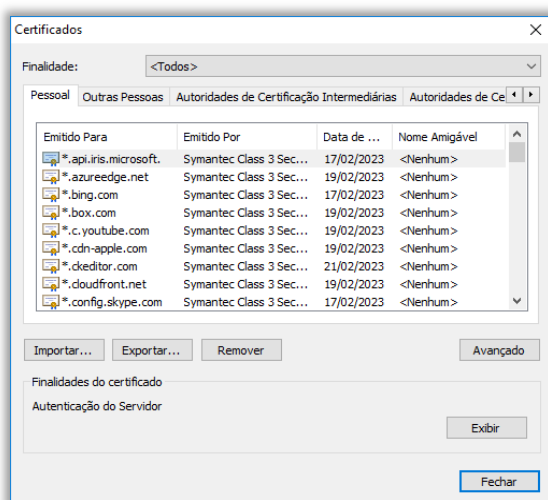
Certificados

Finalidade: <Todos>

Pessoal | Outras Pessoas | Autoridades de Certificação Intermediárias | Autoridades de Ce

| Emitido Para | Emitido Por | Data de ... | Nome Amigável |
|---|---|---|---|
| *.api.iris.microsoft. | Symantec Class 3 Sec... | 17/02/2023 | <Nenhum> |
| *.azureedge.net | Symantec Class 3 Sec... | 19/02/2023 | <Nenhum> |
| *.bing.com | Symantec Class 3 Sec... | 17/02/2023 | <Nenhum> |
| *.box.com | Symantec Class 3 Sec... | 19/02/2023 | <Nenhum> |
| *.c.youtube.com | Symantec Class 3 Sec... | 19/02/2023 | <Nenhum> |
| *.cdn-apple.com | Symantec Class 3 Sec... | 19/02/2023 | <Nenhum> |
| *.ckeditor.com | Symantec Class 3 Sec... | 21/02/2023 | <Nenhum> |
| *.cloudfront.net | Symantec Class 3 Sec... | 19/02/2023 | <Nenhum> |
| *.config.skype.com | Symantec Class 3 Sec... | 17/02/2023 | <Nenhum> |

Importar... Exportar... Remover Avançado

Finalidades do certificado

Autenticação do Servidor

Exibir

Fechar